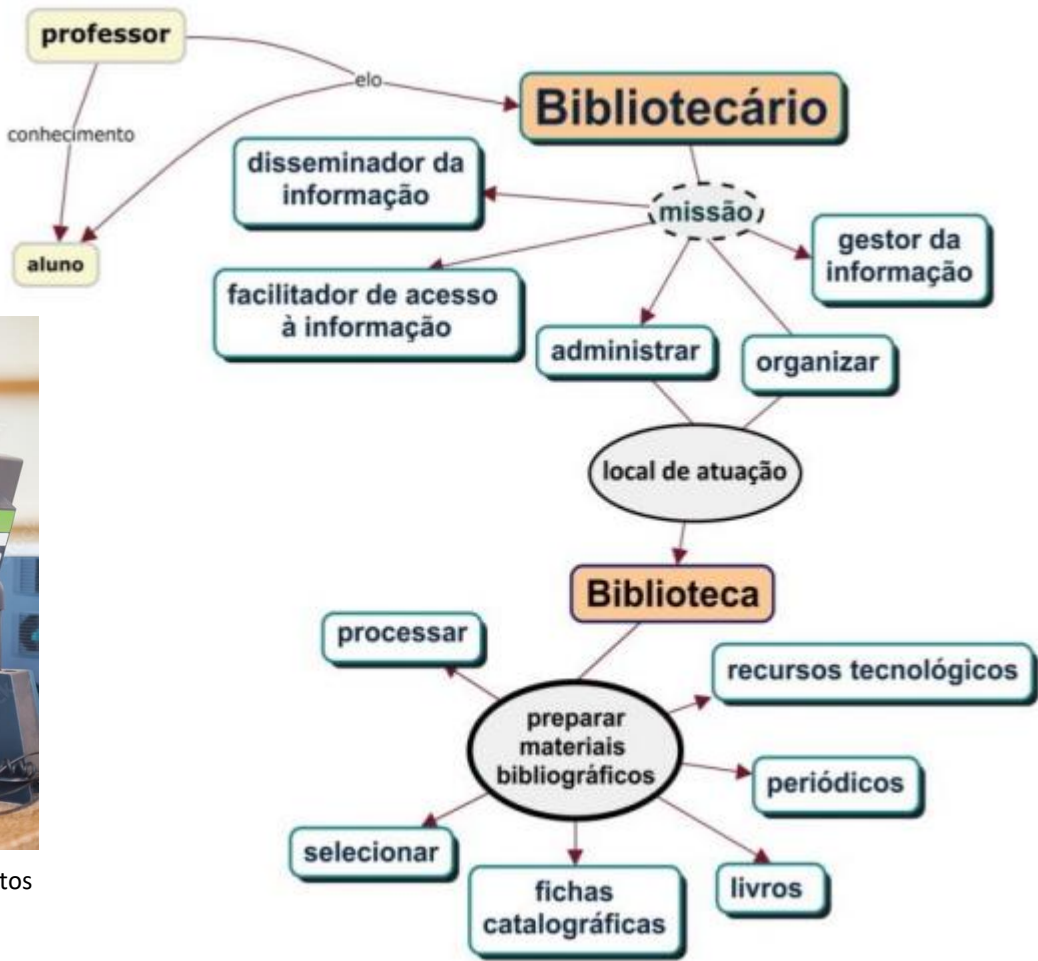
professor

conhecimento

elo

aluno

Bibliotecário

disseminador da informação

missão

gestor da informação

facilitador de acesso à informação

administrar

organizar

local de atuação

Biblioteca

processar

recursos tecnológicos

preparar materiais bibliográficos

periódicos

selecionar

fichas catalográficas

livros

tos